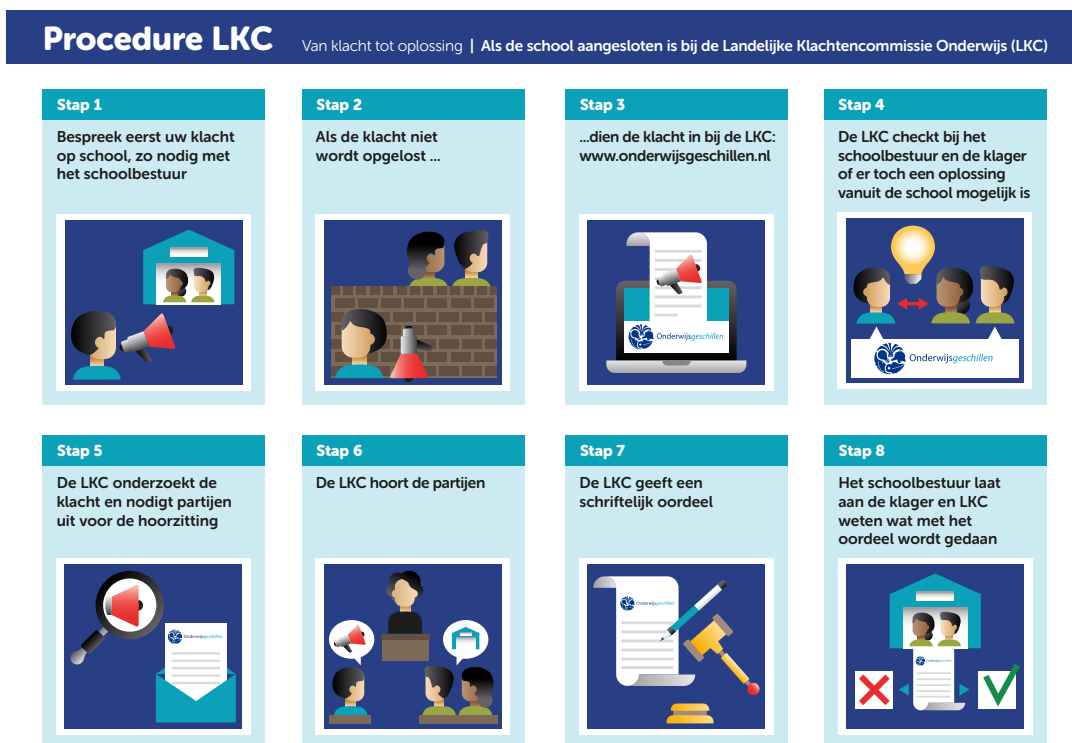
Procedure LKC Van klacht tot oplossing | Als de school aangesloten is bij de Landelijke Klachtencommissie Onderwijs (LKC)

Stap 1
Bespreek eerst uw klacht op school, zo nodig met het schoolbestuur

Stap 2
Als de klacht niet wordt opgelost ...

Stap 3
...dien de klacht in bij de LKC: www.onderwijsgeschillen.nl

Onderwijsgeschillen

Stap 4
De LKC checkt bij het schoolbestuur en de klager of er toch een oplossing vanuit de school mogelijk is

Onderwijsgeschillen

Stap 5
De LKC onderzoekt de klacht en nodigt partijen uit voor de hoorzitting

Onderwijsgeschillen

Stap 6
De LKC hoort de partijen

Stap 7
De LKC geeft een schriftelijk oordeel

Onderwijsgeschillen

Stap 8
Het schoolbestuur laat aan de klager en LKC weten wat met het oordeel wordt gedaan

Onderwijsgeschillen